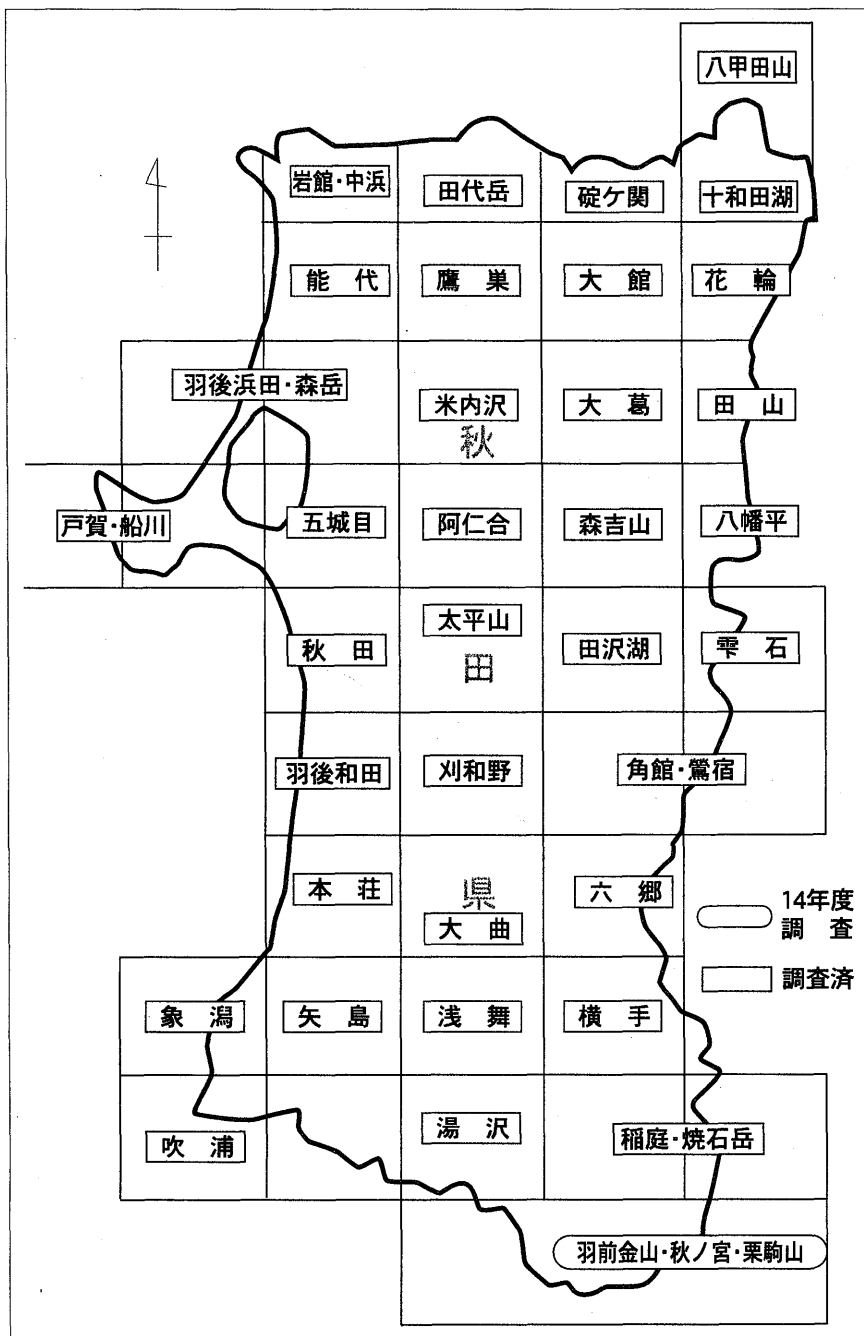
八甲田山

N

岩館・中浜　田代岳　碇ケ関　十和田湖

能代　鷹巣　大館　花輪

羽後浜田・森岳　米内沢　大葛　田山

秋

戸賀・船川　五城目　阿仁合　森吉山　八幡平

太平山

秋田　田　田沢湖　雫石

羽後和田　刈和野　角館・鶯宿

本荘　県　六郷

大曲

14年度調査

調査済

象潟　矢島　浅舞　横手

吹浦　湯沢　稲庭・焼石岳

羽前金山・秋ノ宮・栗駒山